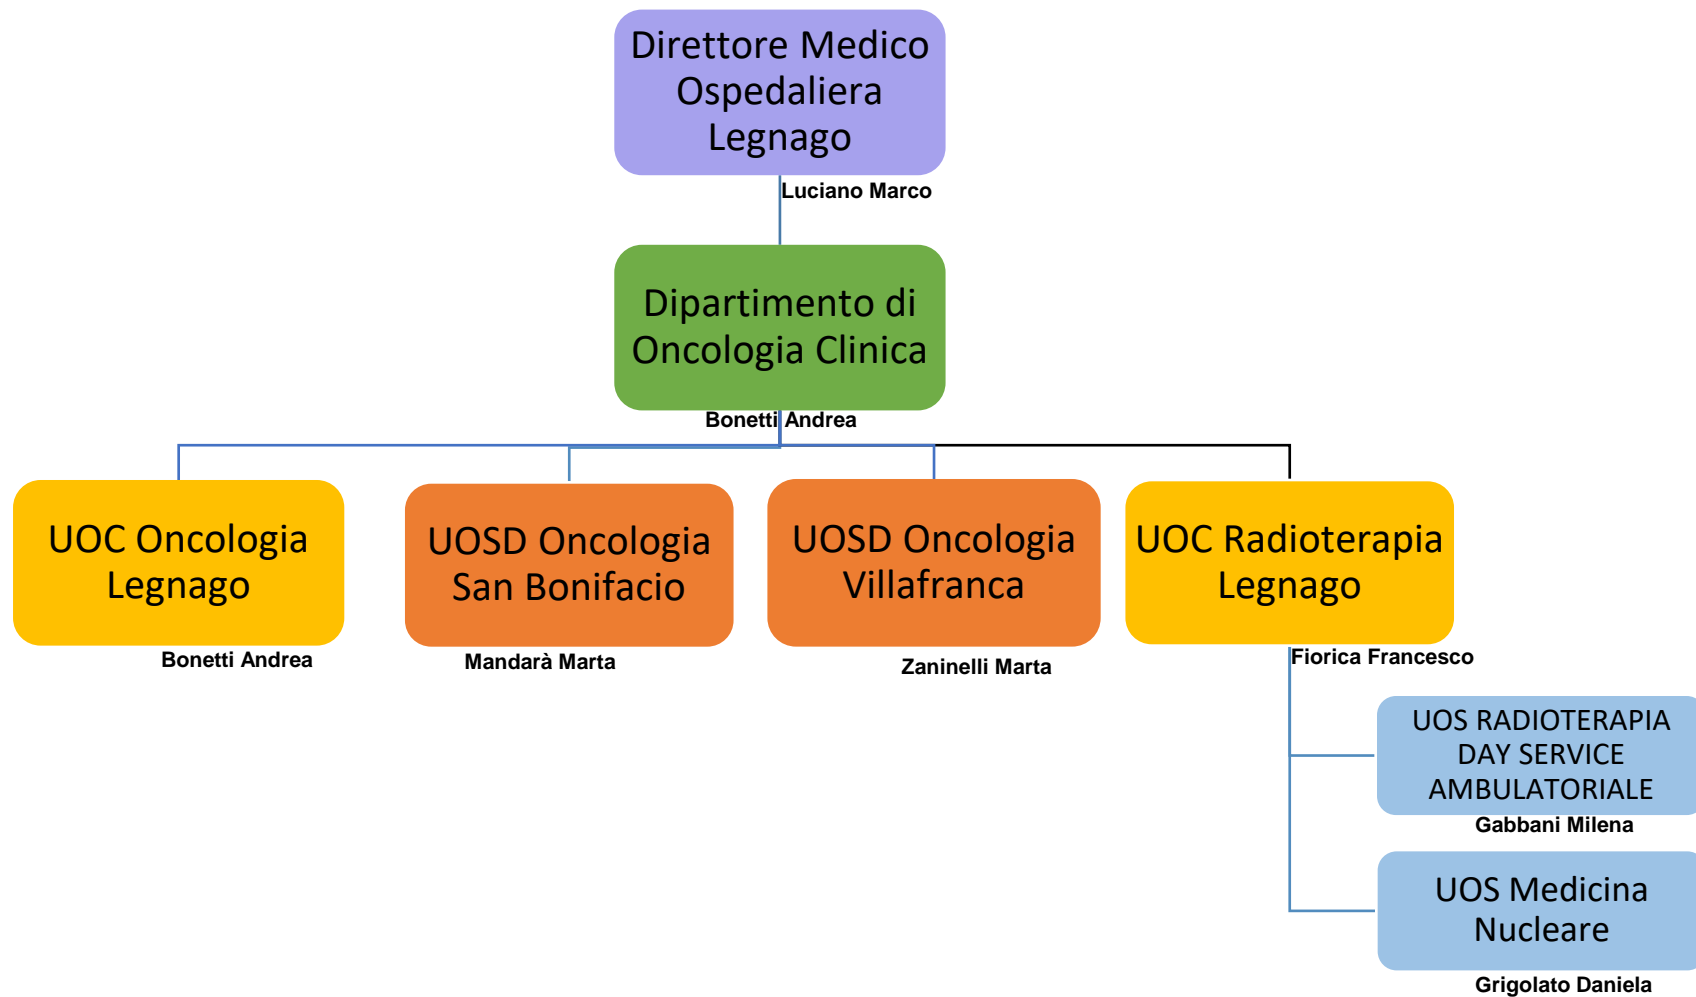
Direttore Medico Ospedaliera Legnago

Luciano Marco

Dipartimento di Oncologia Clinica

Bonetti Andrea

UOC Oncologia Legnago

Bonetti Andrea

UOSD Oncologia San Bonifacio

Mandarà Marta

UOSD Oncologia Villafranca

Zaninelli Marta

UOC Radioterapia Legnago

Fiorica Francesco

UOS RADIOTERAPIA DAY SERVICE AMBULATORIALE

Gabbani Milena

UOS Medicina Nucleare

Grigolato Daniela